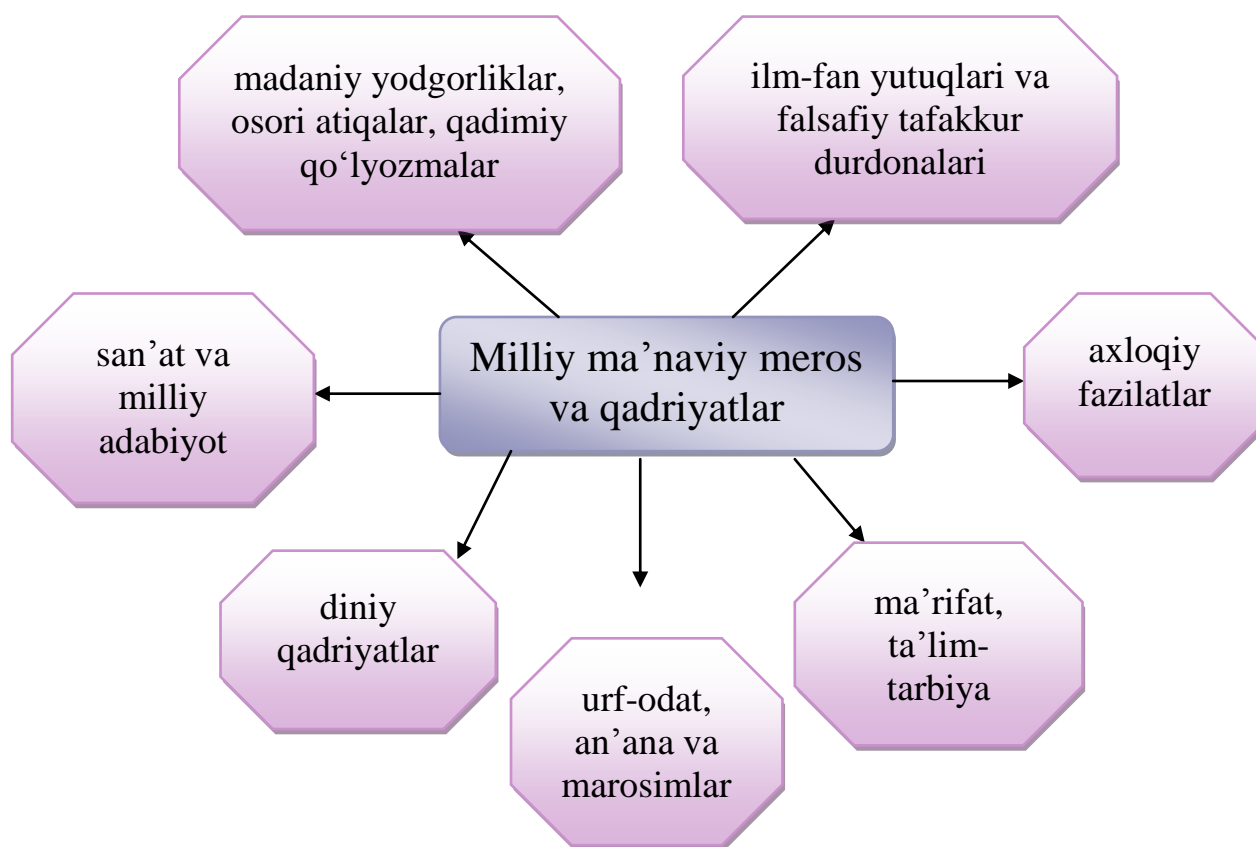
madaniy yodgorliklar, osori atiqalar, qadimiy qo‘lyozmalar

ilm-fan yutuqlari va falsafiy tafakkur durdonalari

san’at va milliy adabiyot

Milliy ma’naviy meros va qadriyatlar

axloqiy fazilatlar

diniy qadriyatlar

urf-odat, an’ana va marosimlar

ma’rifat, ta’lim-tarbiya